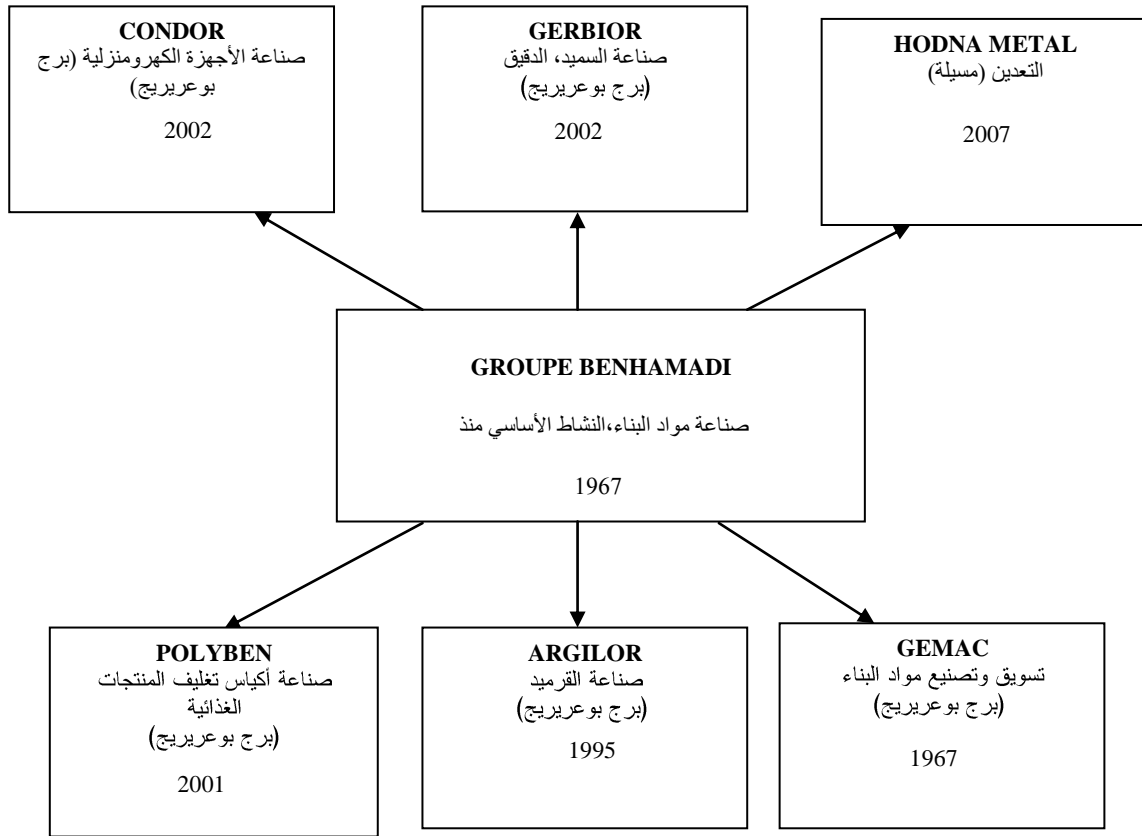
CONDOR
صناعة الأجهزة الكهرومنزلية (برج بوعريريج)
2002

GERBIOR
صناعة السميد، الدقيق
(برج بوعريريج)
2002

HODNA METAL
التعدين (مسيلة)
2007

GROUPE BENHAMADI
صناعة مواد البناء،النشاط الأساسي منذ
1967

POLYBEN
صناعة أكياس تغليف المنتجات الغذائية
(برج بوعريريج)
2001

ARGILOR
صناعة القرميد
(برج بوعريريج)
1995

GEMAC
تسويق وتصنيع مواد البناء
(برج بوعريريج)
1967